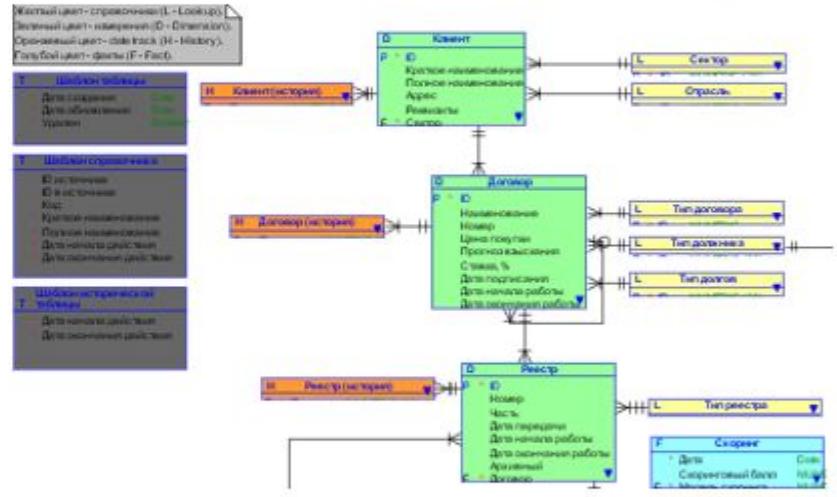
Желтый цвет - справочники (L - Lookup).
Зеленый цвет - измерения (D - Dimension).
Оранжевый цвет - date track (H - History).
Голубой цвет - факты (F - Fact).

T Шаблон таблицы
Дата создания
Дата обновления
Удален

T Шаблон справочника
ID источника
ID в источнике
Код
Краткое наименование
Полное наименование
Дата начала действия
Дата окончания действия

T Шаблон исторической таблицы
Дата начала действия
Дата окончания действия

H Клиент (история)

D Клиент
P ID
Краткое наименование
Полное наименование
Адрес
Реквизиты
F Сектор

L Сектор

L Отрасль

H Договор (история)

D Договор
P ID
Наименование
Номер
Цена покупки
Прогноз взыскания
Ставка, %
Дата подписания
Дата начала работы
Дата окончания работы

L Тип договора

L Тип должника

L Тип долгов

H Реестр (история)

D Реестр
P ID
Номер
Часть
Дата передачи
Дата начала работы
Дата окончания работы
Архивный
F Договор

L Тип реестра

F Скоринг
Дата
Скоринговый балл
F Модель скоринга